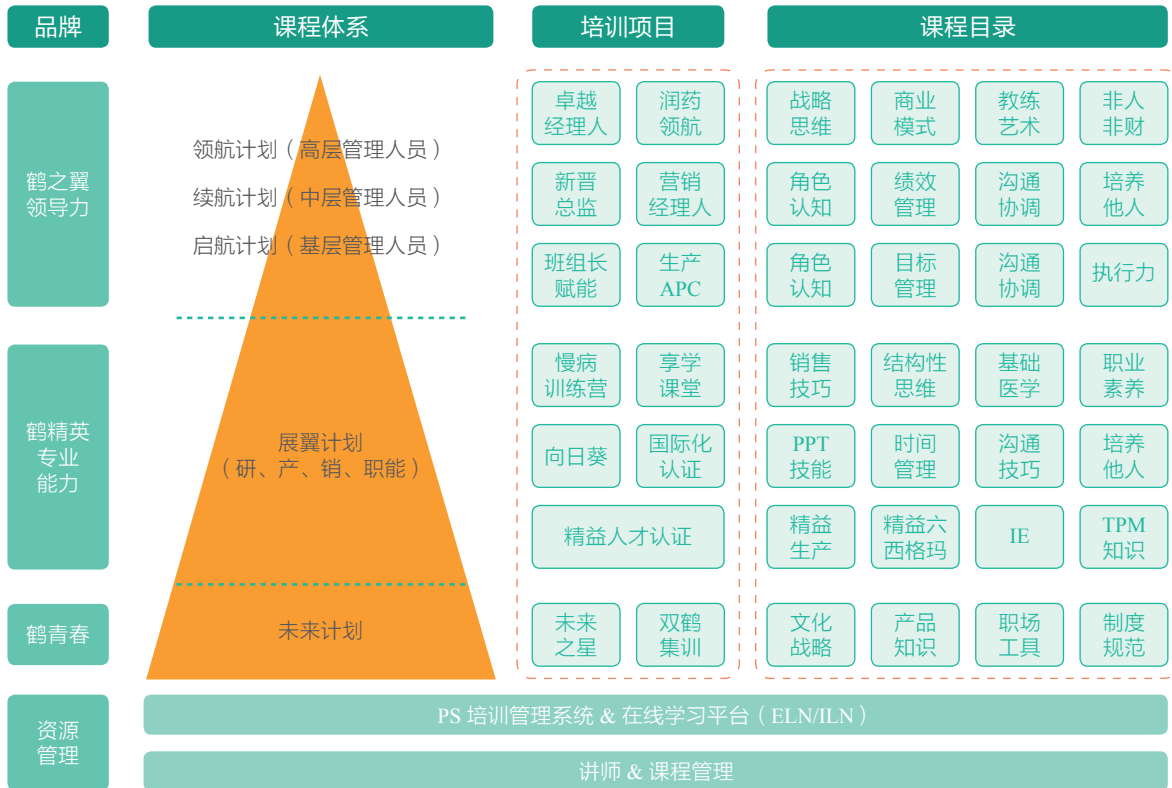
品牌

课程体系

培训项目

课程目录

鹤之翼领导力

领航计划（高层管理人员）

续航计划（中层管理人员）

启航计划（基层管理人员）

卓越经理人

润药领航

新晋总监

营销经理人

班组长赋能

生产APC

战略思维

商业模式

教练艺术

非人非财

角色认知

绩效管理

沟通协调

培养他人

角色认知

目标管理

沟通协调

执行力

鹤精英专业能力

展翼计划（研、产、销、职能）

慢病训练营

享学课堂

向日葵

国际化认证

精益人才认证

销售技巧

结构性思维

基础医学

职业素养

PPT技能

时间管理

沟通技巧

培养他人

精益生产

精益六西格玛

IE

TPM知识

鹤青春

未来计划

未来之星

双鹤集训

文化战略

产品知识

职场工具

制度规范

资源管理

PS 培训管理系统 & 在线学习平台（ELN/ILN）

讲师 & 课程管理